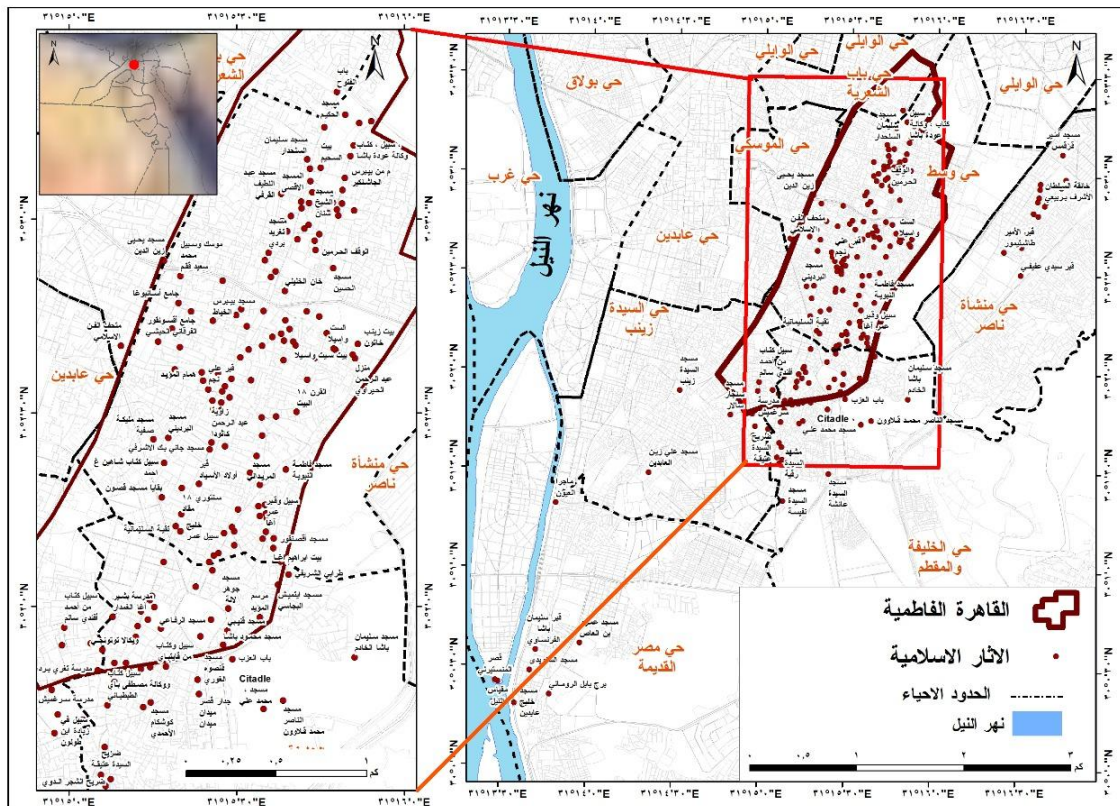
٣١°١٥'٠"E ٣١°١٥'٣٠"E ٣١°١٦'٠"E
٣١°١٣'٣٠"E ٣١°١٤'٠"E ٣١°١٤'٣٠"E ٣١°١٥'٠"E ٣١°١٥'٣٠"E ٣١°١٦'٠"E ٣١°١٦'٣٠"E

حي باب الشعرية
حي الوايلي
حي بولاق
حي الوايلي
حي باب الشعرية
حي الموسكي
حي غرب
نهر النيل
حي وسط
حي عابدين
حي السيدة زينب
حي منشأة ناصر
حي عابدين
حي منشأة ناصر
حي الخليفة والمقطم
حي مصر القديمة

باب الفتوح
مسجد الحاكم
سبيل وكتاب وكالة عودة باشا
مسجد سليمان السلحدار
بيت السحيمي
المسجد الأقمر
مسجد عبد اللطيف القرافي
م من بيبرس الجاشنكير
مسجد الشيخ شدين
مسجد تغري بردي
الوقف الحرمين
موسك وسبيل محمد
مسجد يحيى زين الدين
مسجد قلم
خان الخليلي
مسجد الحسين
جامع أسطبوغا
مسجد بيبرس الخياط
جامع أقسنقور القرقاس
متحف الفن الإسلامي
الست وأسيلا
بيت زينب خاتون
بيت سبيل وأسيلا
منزل عبد الرحمن الحيرلي
قبر علي نجم
همام المؤيد
القرن ١٨ البيت
زاوية
مسجد مليكة صفية
مسجد البرديني
عبد الرحمن كتخدا
مسجد جاني بك الأشرفي
سبيل كتاب شاهين
أولاد الأسياد
مسجد فاطمة النبوية
بقايا مسجد قسمون
مستوى ١٨
سبيل وقبر عمر آغا
خليج
تكية السليمانية
سبيل عمر
مسجد الصالح
بيت ابراهيم أغا
طرابي الشريف
المدرسة بشير
سبيل كتاب آغا الغدار
من أحمد أفندي سالم
مسجد الرفاعي
مسجد جوهر لالا
مرسم المؤيد
مسجد ايتميش البجاسي
مسجد قنيبي
مسجد محمود باشا
مسجد سليمان باشا الخادم
سبيل وكتاب من قايتباي
وكالة تركيز
مدرسة تغري بردي
وكالة مصطفى باشا
قصوه الغوري
باب العزب
Citadel
مسجد محمد علي
مدرسة سرغتمش
مسجد كوشتام الأحمدي
ميدان
جدار قصر
مسجد الناصر محمد قلاوون
سبيل أبي زيادة ابن طولون
ضريح السيدة عتيقة
ضريح الشجر الدوي
مسجد سليمان باشا الخادم
مسجد السيدة زينب
مسجد علي زين العابدين
مسجد الناصر محمد قلاوون
مسجد محمد علي
مشهد السيدة رقية
مسجد السيدة نفيسة
مسجد السيدة عائشة
سواقي العيون
مسجد أمير قرقس
خانقاة السلطان الأشرف برسباي
قبر الأمير طشتيمور
قبر سيدي عقيفي
قبر سليمان باشا الفرنساوي
مسجد عمرو بن العاص
مسجد الشاذلي
برج بابل الروماني
قصر المانسترلي
مقياس النيل
خليج عابدين

القاهرة الفاطمية
الآثار الاسلامية
الحدود الاحياء
نهر النيل

٠ ٠,٢٥ ٠,٥ ١ كم
٠ ٠,٥ ١ ٢ ٣ كم